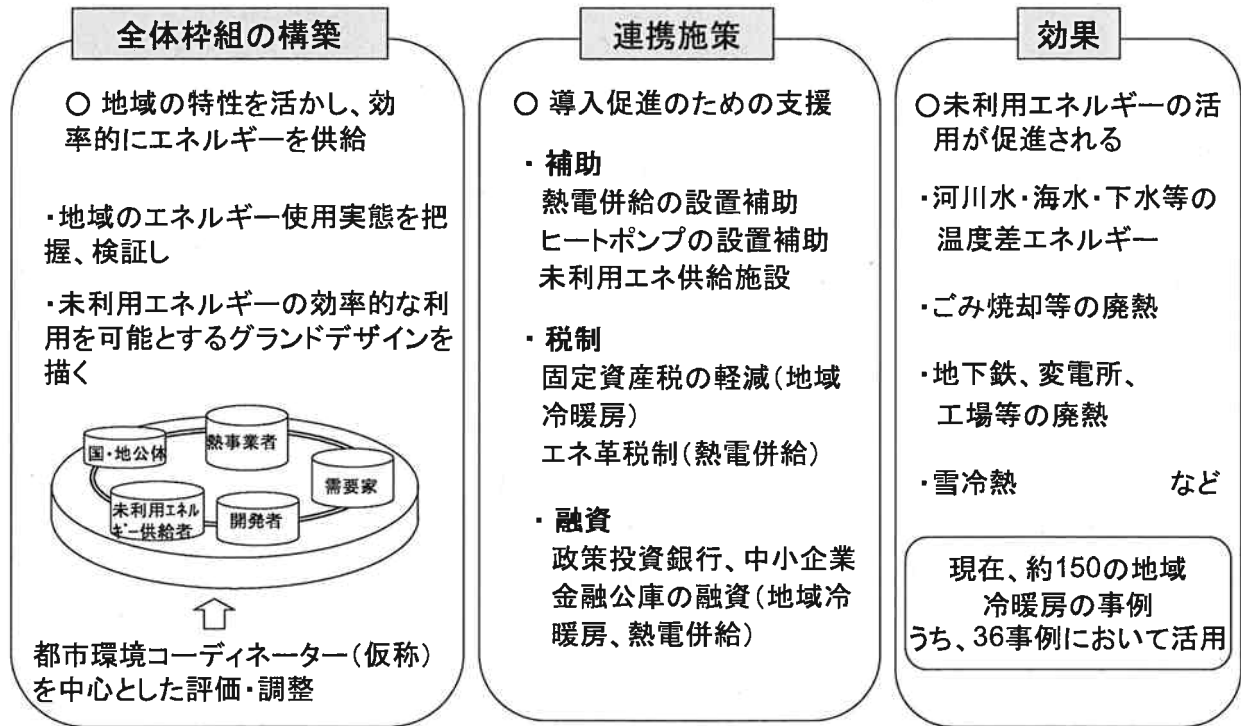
全体枠組の構築

○ 地域の特性を活かし、効率的にエネルギーを供給

・地域のエネルギー使用実態を把握、検証し

・未利用エネルギーの効率的な利用を可能とするグランドデザインを描く

国・地公体
熱事業者
需要家
未利用エネルギー供給者
開発者

都市環境コーディネーター（仮称）を中心とした評価・調整

連携施策

○ 導入促進のための支援

・補助
熱電併給の設置補助
ヒートポンプの設置補助
未利用エネ供給施設

・税制
固定資産税の軽減（地域冷暖房）
エネ革税制（熱電併給）

・融資
政策投資銀行、中小企業金融公庫の融資（地域冷暖房、熱電併給）

効果

○未利用エネルギーの活用が促進される

・河川水・海水・下水等の温度差エネルギー

・ごみ焼却等の廃熱

・地下鉄、変電所、工場等の廃熱

・雪冷熱　など

現在、約150の地域冷暖房の事例
うち、36事例において活用